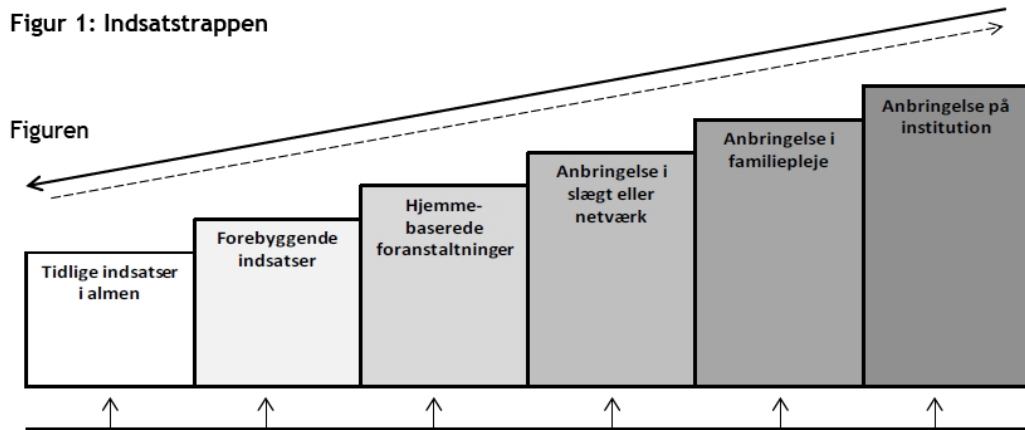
Figur 1: Indsatstrappen

Figuren

Tidlige indsatser i almen

Forebyggende indsatser

Hjemmebaserede foranstaltninger

Anbringelse i slægt eller netværk

Anbringelse i familiepleje

Anbringelse på institution